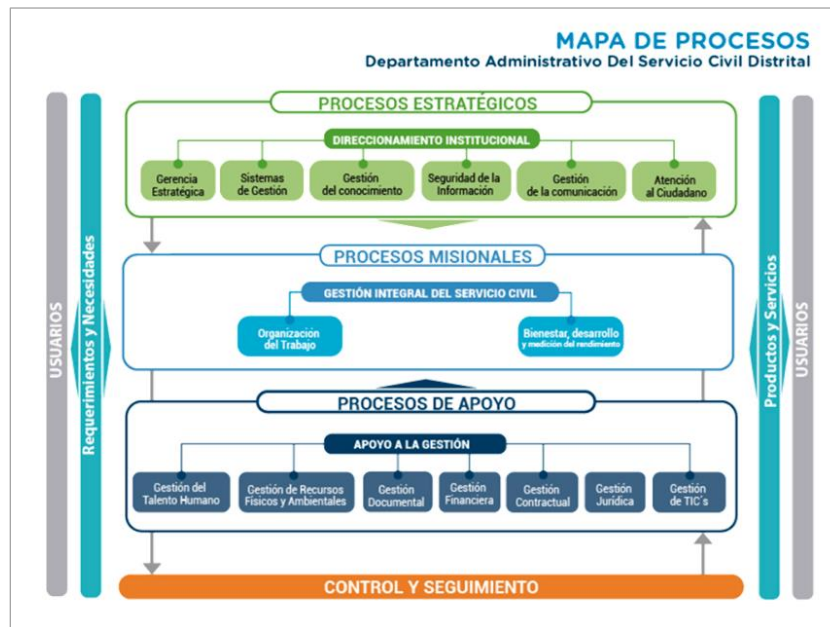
MAPA DE PROCESOS
Departamento Administrativo Del Servicio Civil Distrital

USUARIOS

Requerimientos y Necesidades

PROCESOS ESTRATÉGICOS

DIRECCIONAMIENTO INSTITUCIONAL

Gerencia Estratégica

Sistemas de Gestión

Gestión del conocimiento

Seguridad de la Información

Gestión de la comunicación

Atención al Ciudadano

PROCESOS MISIONALES

GESTIÓN INTEGRAL DEL SERVICIO CIVIL

Organización del Trabajo

Bienestar, desarrollo y medición del rendimiento

PROCESOS DE APOYO

APOYO A LA GESTIÓN

Gestión del Talento Humano

Gestión de Recursos Físicos y Ambientales

Gestión Documental

Gestión Financiera

Gestión Contractual

Gestión Jurídica

Gestión de TIC´s

CONTROL Y SEGUIMIENTO

Productos y Servicios

USUARIOS